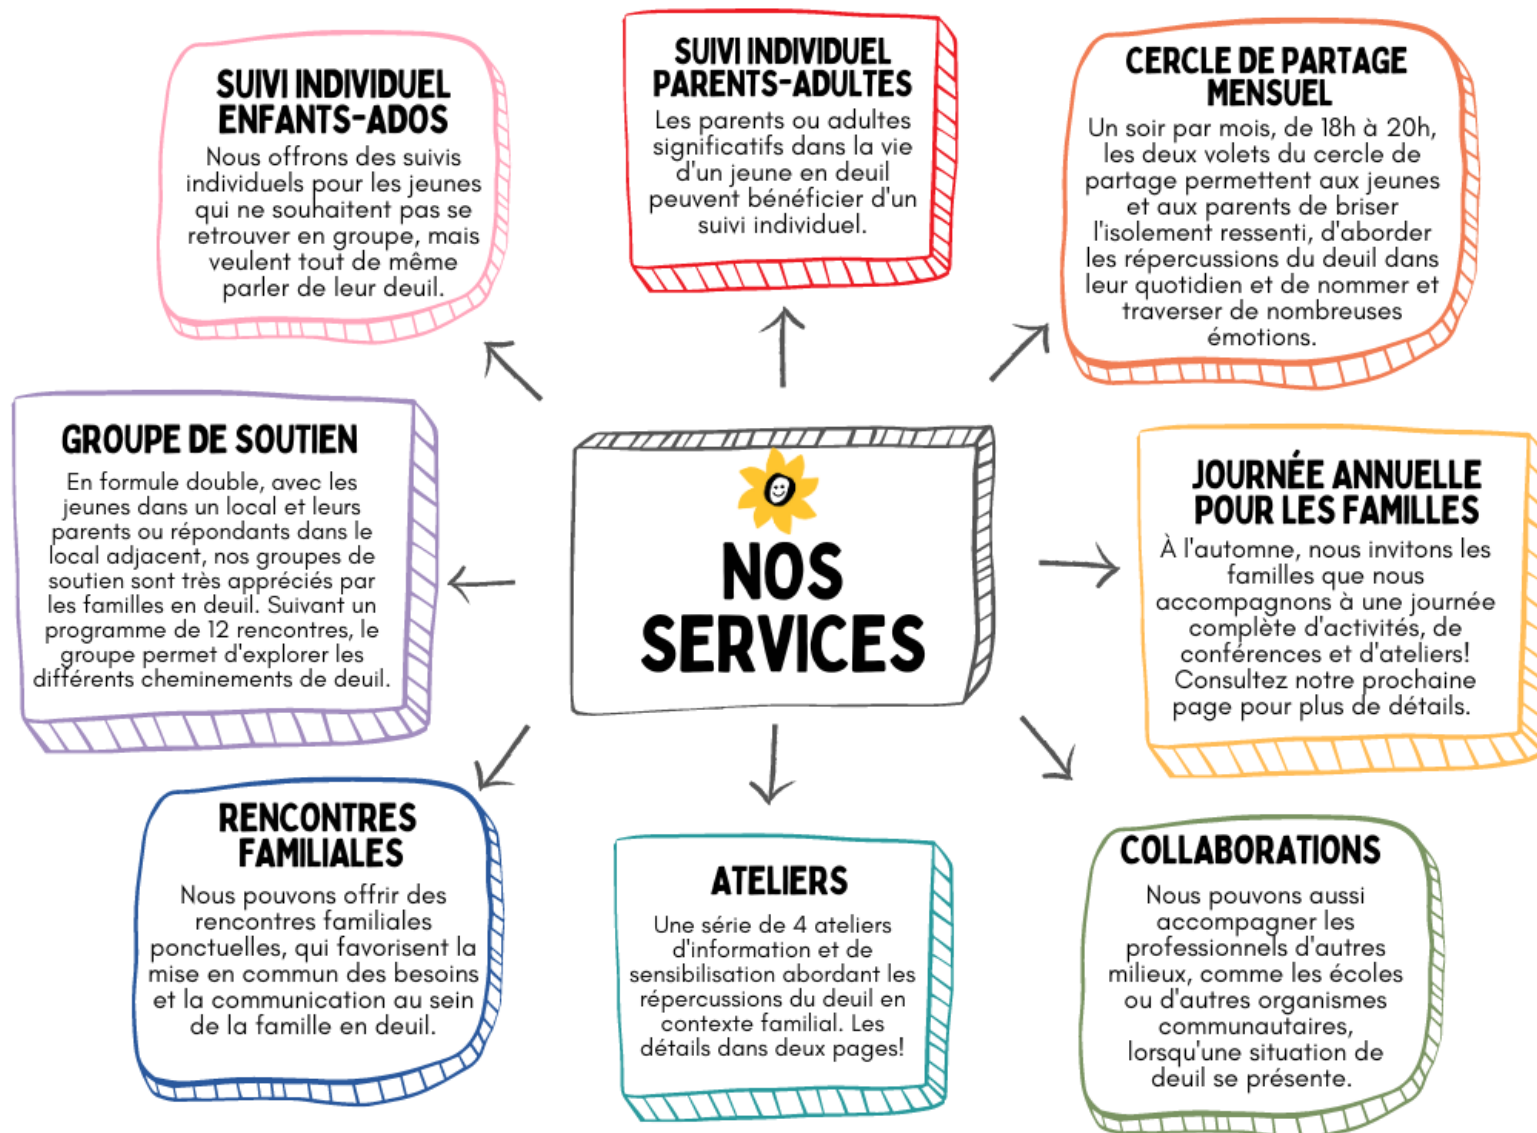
SUIVI INDIVIDUEL ENFANTS-ADOS

Nous offrons des suivis individuels pour les jeunes qui ne souhaitent pas se retrouver en groupe, mais veulent tout de même parler de leur deuil.

SUIVI INDIVIDUEL PARENTS-ADULTES

Les parents ou adultes significatifs dans la vie d'un jeune en deuil peuvent bénéficier d'un suivi individuel.

CERCLE DE PARTAGE MENSUEL

Un soir par mois, de 18h à 20h, les deux volets du cercle de partage permettent aux jeunes et aux parents de briser l'isolement ressenti, d'aborder les répercussions du deuil dans leur quotidien et de nommer et traverser de nombreuses émotions.

GROUPE DE SOUTIEN

En formule double, avec les jeunes dans un local et leurs parents ou répondants dans le local adjacent, nos groupes de soutien sont très appréciés par les familles en deuil. Suivant un programme de 12 rencontres, le groupe permet d'explorer les différents cheminements de deuil.

NOS SERVICES

JOURNÉE ANNUELLE POUR LES FAMILLES

À l'automne, nous invitons les familles que nous accompagnons à une journée complète d'activités, de conférences et d'ateliers! Consultez notre prochaine page pour plus de détails.

RENCONTRES FAMILIALES

Nous pouvons offrir des rencontres familiales ponctuelles, qui favorisent la mise en commun des besoins et la communication au sein de la famille en deuil.

ATELIERS

Une série de 4 ateliers d'information et de sensibilisation abordant les répercussions du deuil en contexte familial. Les détails dans deux pages!

COLLABORATIONS

Nous pouvons aussi accompagner les professionnels d'autres milieux, comme les écoles ou d'autres organismes communautaires, lorsqu'une situation de deuil se présente.